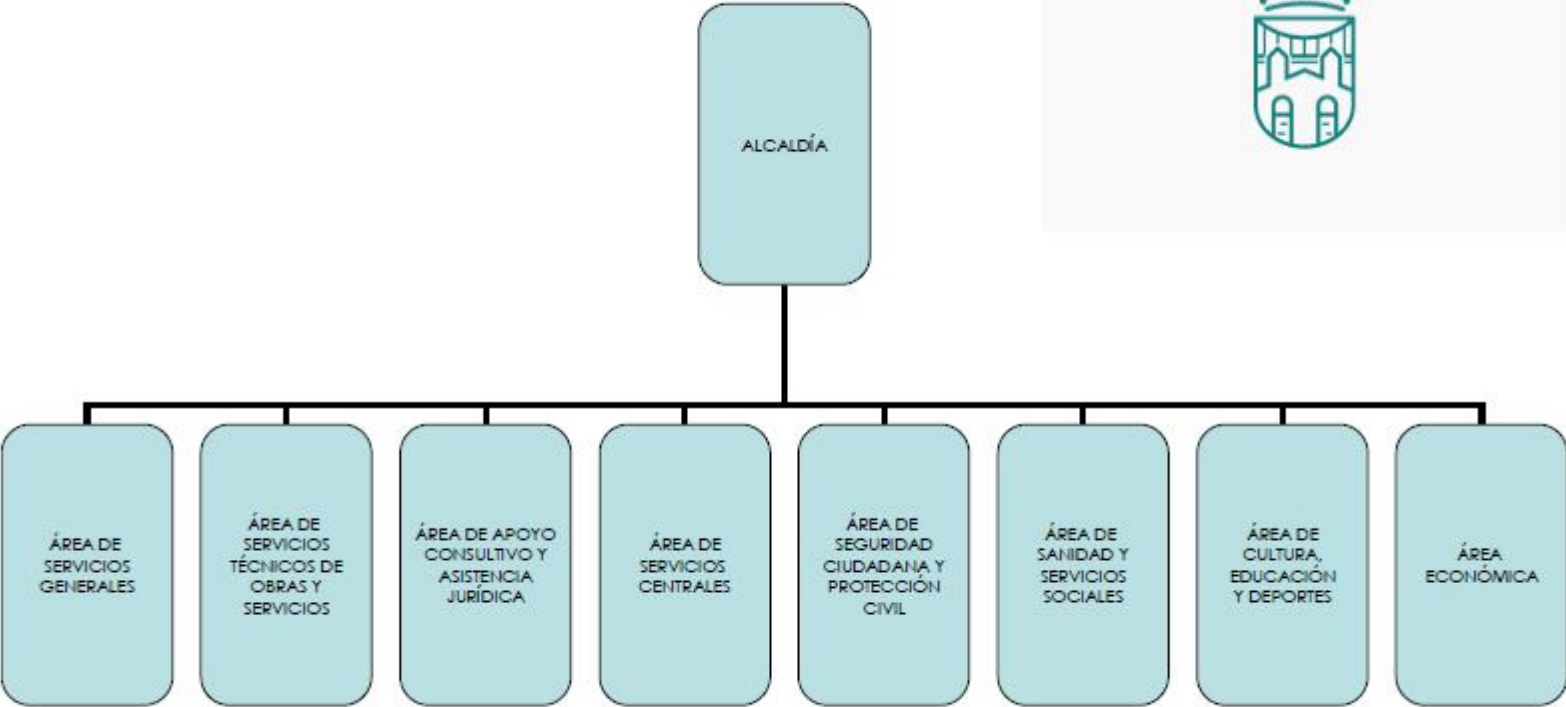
ALCALDÍA

ÁREA DE SERVICIOS GENERALES

ÁREA DE SERVICIOS TÉCNICOS DE OBRAS Y SERVICIOS

ÁREA DE APOYO CONSULTIVO Y ASISTENCIA JURÍDICA

ÁREA DE SERVICIOS CENTRALES

ÁREA DE SEGURIDAD CIUDADANA Y PROTECCIÓN CIVIL

ÁREA DE SANIDAD Y SERVICIOS SOCIALES

ÁREA DE CULTURA, EDUCACIÓN Y DEPORTES

ÁREA ECONÓMICA